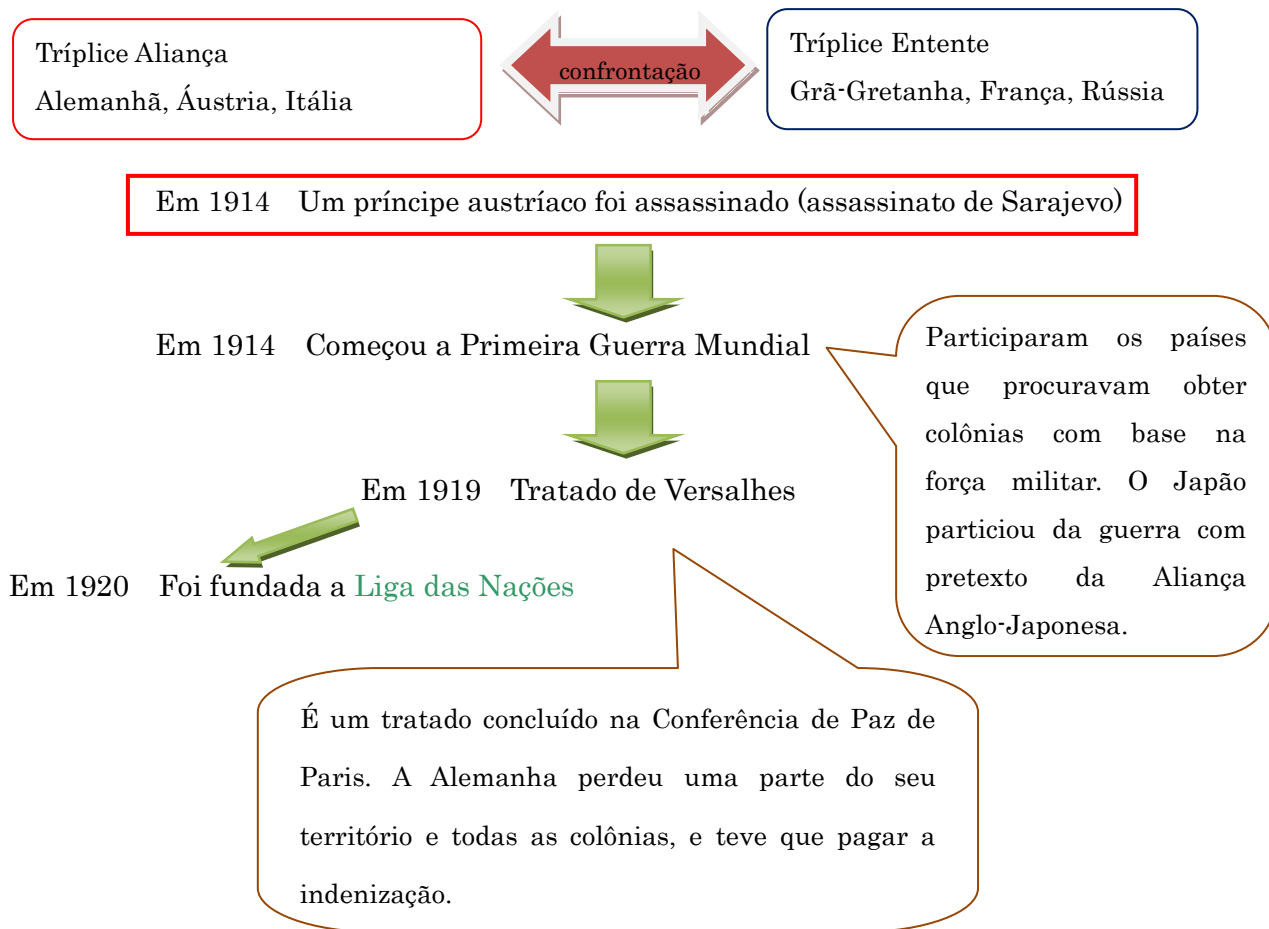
Tríplice Aliança
Alemanhã, Áustria, Itália

confrontação

Tríplice Entente
Grã-Gretanha, França, Rússia

Em 1914 Um príncipe austríaco foi assassinado (assassinato de Sarajevo)

Em 1914 Começou a Primeira Guerra Mundial

Participaram os países que procuravam obter colônias com base na força militar. O Japão particiou da guerra com pretexto da Aliança Anglo-Japonesa.

Em 1919 Tratado de Versalhes

Em 1920 Foi fundada a Liga das Nações

É um tratado concluído na Conferência de Paz de Paris. A Alemanha perdeu uma parte do seu território e todas as colônias, e teve que pagar a indenização.